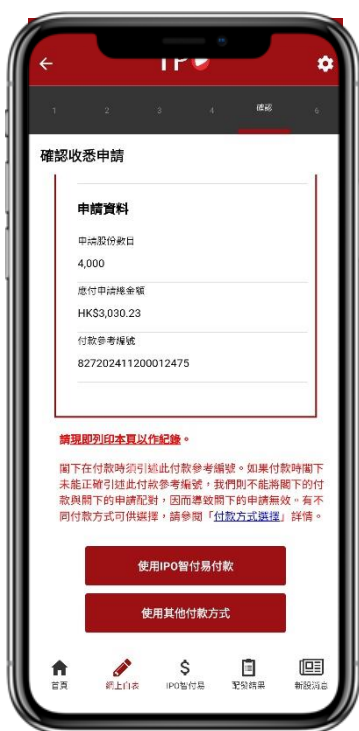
IPO

1 2 3 4 確認 6

確認收悉申請

申請資料

申請股份數目

4,000

應付申請總金額

HK$3,030.23

付款參考編號

827202411200012475

請現即列印本頁以作紀錄。

閣下在付款時須引述此付款參考編號。如果付款時閣下未能正確引述此付款參考編號，我們則不能將閣下的付款與閣下的申請配對，因而導致閣下的申請無效。有不同付款方式可供選擇，請參閱「付款方式選擇」詳情。

使用IPO智付易付款

使用其他付款方式

首頁 網上白表 IPO智付易 配發結果 新股消息